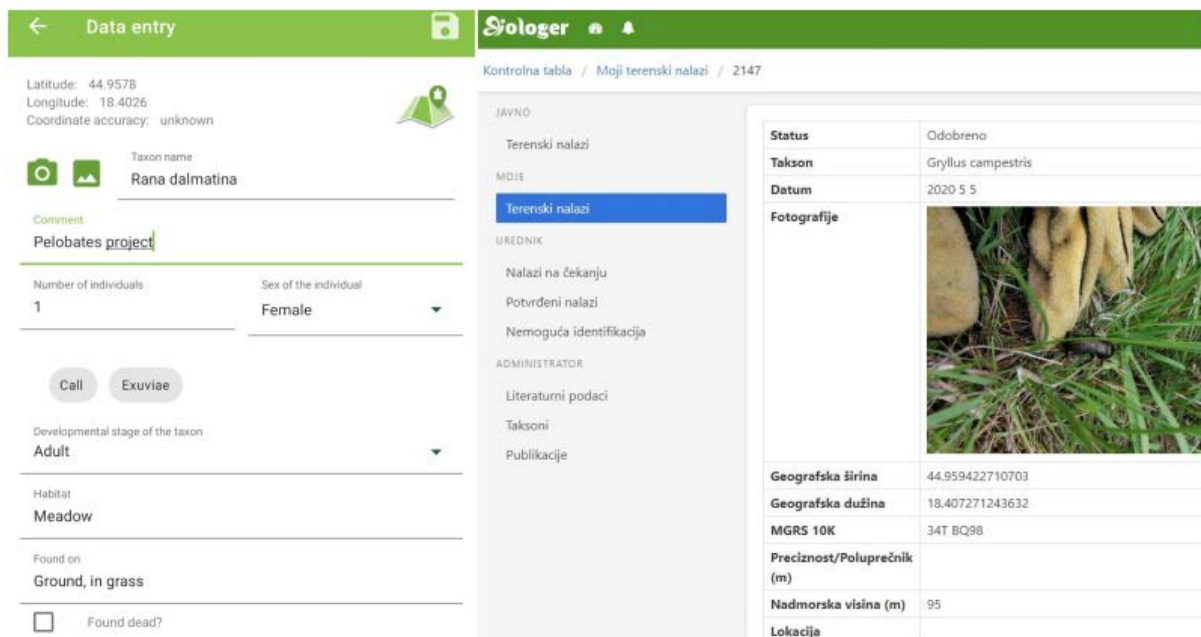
Data entry

Latitude: 44.9578
Longitude: 18.4026
Coordinate accuracy: unknown

Taxon name
Rana dalmatina

Comment
Pelobates project

Number of individuals
1

Sex of the individual
Female

Call

Exuviae

Developmental stage of the taxon
Adult

Habitat
Meadow

Found on
Ground, in grass

Found dead?

Biologer

Kontrolna tabla / Moji terenski nalazi / 2147

JAVNO
Terenski nalazi
MOJE
Terenski nalazi
UREDNIK
Nalazi na čekanju
Potvrđeni nalazi
Nemoguća identifikacija
ADMINISTRATOR
Literaturni podaci
Taksoni
Publikacije

| Status | Odobreno |
|---|---|
| Takson | Gryllus campestris |
| Datum | 2020 5 5 |
| Fotografije | |
| Geografska širina | 44.959422710703 |
| Geografska dužina | 18.407271243632 |
| MGRS 10K | 34T BQ98 |
| Preciznost/Poluprečnik (m) | |
| Nadmorska visina (m) | 95 |
| Lokacija | |